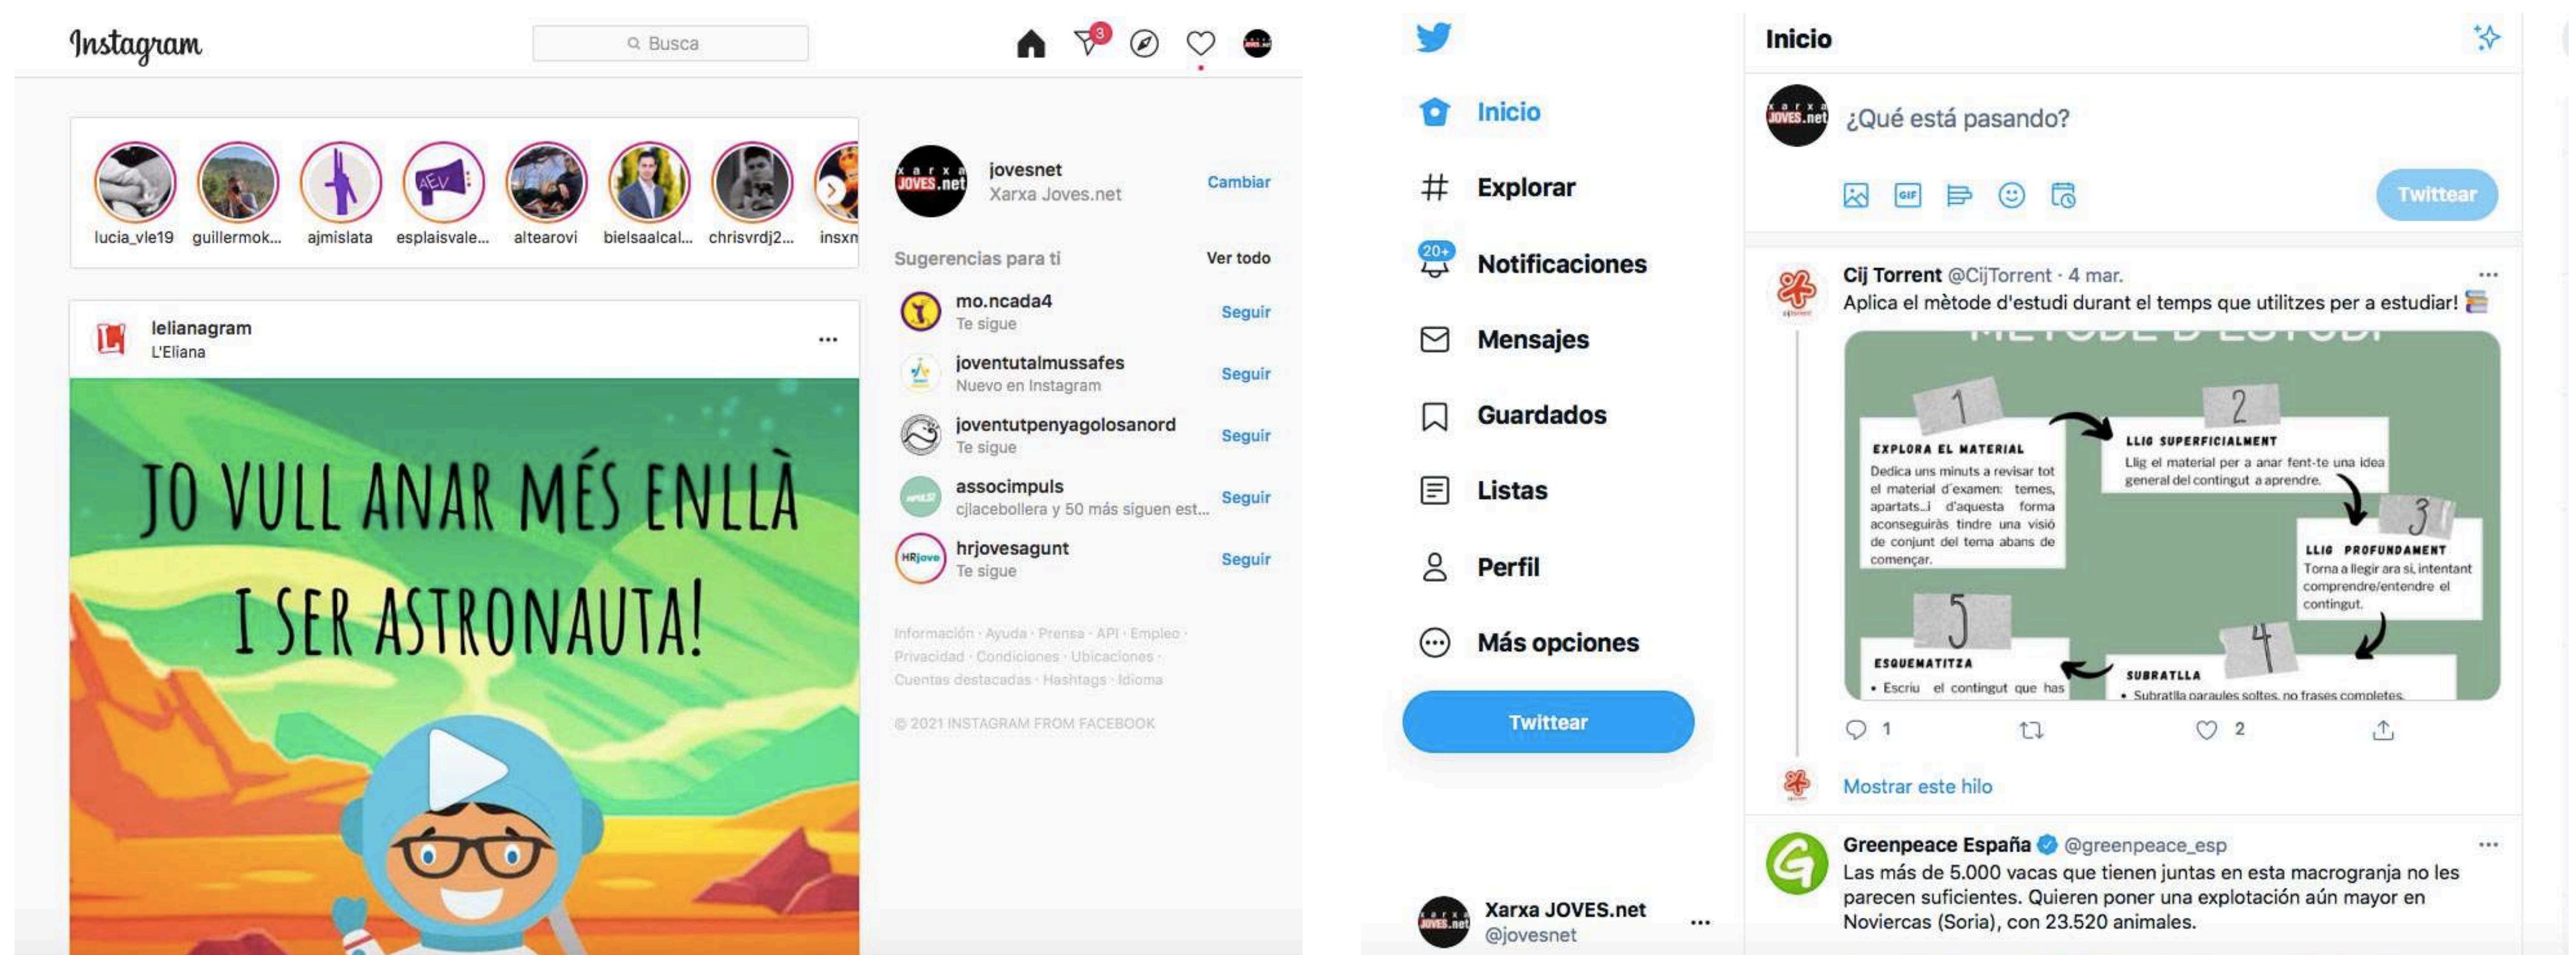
Instagram

Busca

3

lucia_vle19 guillermok... ajmislata esplaisvale... altearovi bielsaalcal... chrisvrdj2... insxn

lelianagram
L'Eliana

JO VULL ANAR MÉS ENLLÀ I SER ASTRONAUTA!

jovesnet
Xarxa Joves.net
Cambiar

Sugerencias para ti
Ver todo

mo.ncada4
Te sigue
Seguir

joventutalmussafes
Nuevo en Instagram
Seguir

joventutpenyagolosanord
Te sigue
Seguir

associmpuls
cjlacebollera y 50 más siguen est...
Seguir

hrjovesagunt
Te sigue
Seguir

Información · Ayuda · Prensa · API · Empleo · Privacidad · Condiciones · Ubicaciones · Cuentas destacadas · Hashtags · Idioma

© 2021 INSTAGRAM FROM FACEBOOK

Inicio
Explorar
20+
Notificaciones
Mensajes
Guardados
Listas
Perfil
Más opciones
Twittear

Xarxa JOVES.net
@jovesnet

Inicio

¿Qué está pasando?

Twittear

Cij Torrent @CijTorrent · 4 mar.
Aplica el mètode d'estudi durant el temps que utilitzes per a estudiar!

1
EXPLORA EL MATERIAL
Dedica uns minuts a revisar tot el material d'examen: temes, apartats...i d'aquesta forma aconseguiràs tindre una visió de conjunt del tema abans de començar.

2
LLIG SUPERFICIALMENT
Llig el material per a anar fent-te una idea general del contingut a aprendre.

3
LLIG PROFUNDAMENT
Torna a llegir ara sí, intentant comprendre/entendre el contingut.

4
SUBRATLLA
• Subratlla paraules soltes, no frases completes.

5
ESQUEMATITZA
• Escriu el contingut que has

1 2

Mostrar este hilo

Greenpeace España @greenpeace_esp
Las más de 5.000 vacas que tienen juntas en esta macrogranja no les parecen suficientes. Quieren poner una explotación aún mayor en Noviercas (Soria), con 23.520 animales.